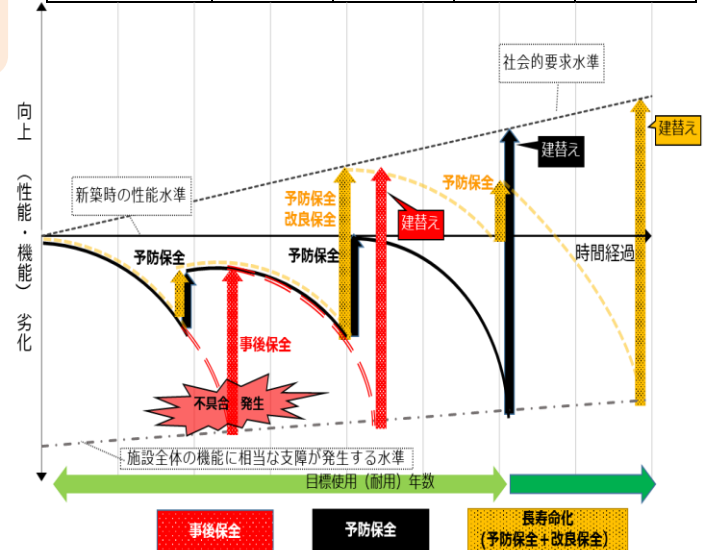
向上

（性能・機能）

劣化

社会的要求水準

建替え

建替え

新築時の性能水準

予防保全
改良保全

予防保全

建替え

予防保全

予防保全

時間経過

事後保全

不具合　発生

施設全体の機能に相当な支障が発生する水準

目標使用（耐用）年数

事後保全

予防保全

長寿命化
（予防保全＋改良保全）